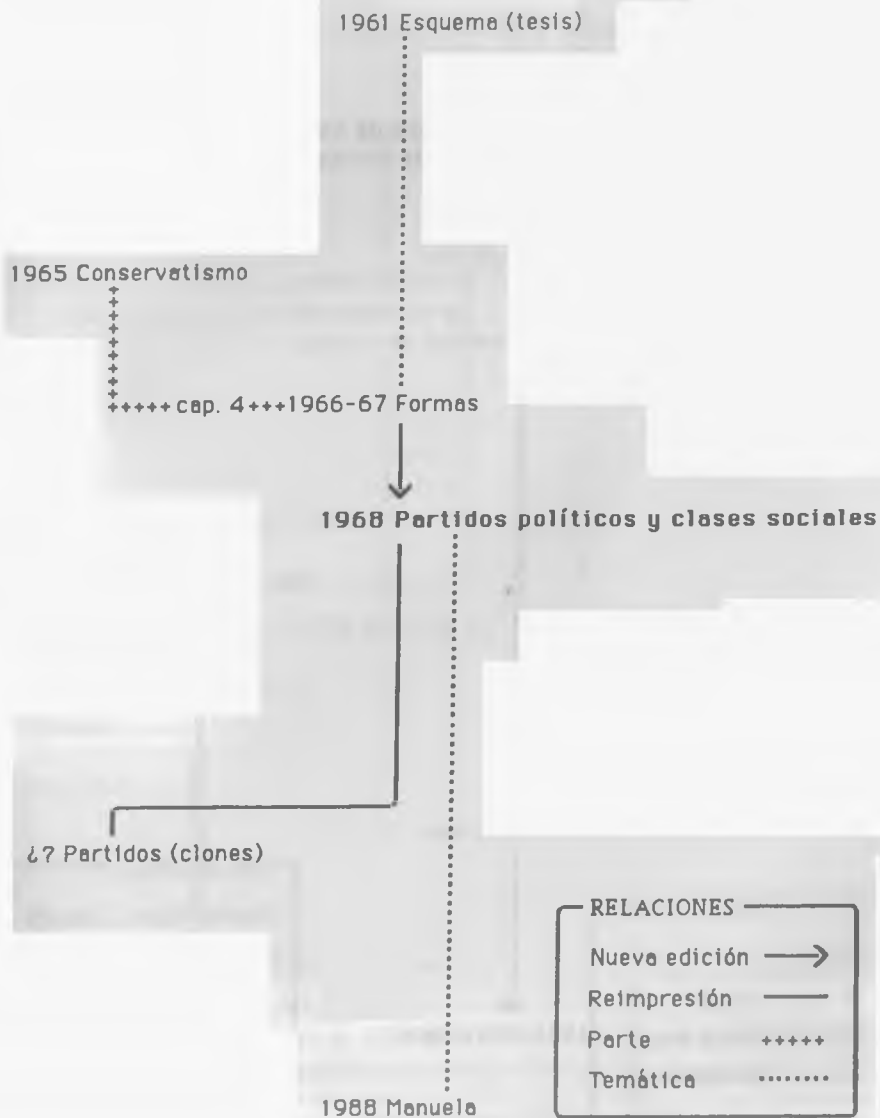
1961 Esquema (tesis)

1965 Conservatismo

+++++ cap. 4 +++ 1966-67 Formas

1968 Partidos políticos y clases sociales

¿? Partidos (clones)

RELACIONES
Nueva edición
Reimpresión
Parte +++++
Temática ........

1988 Manuela